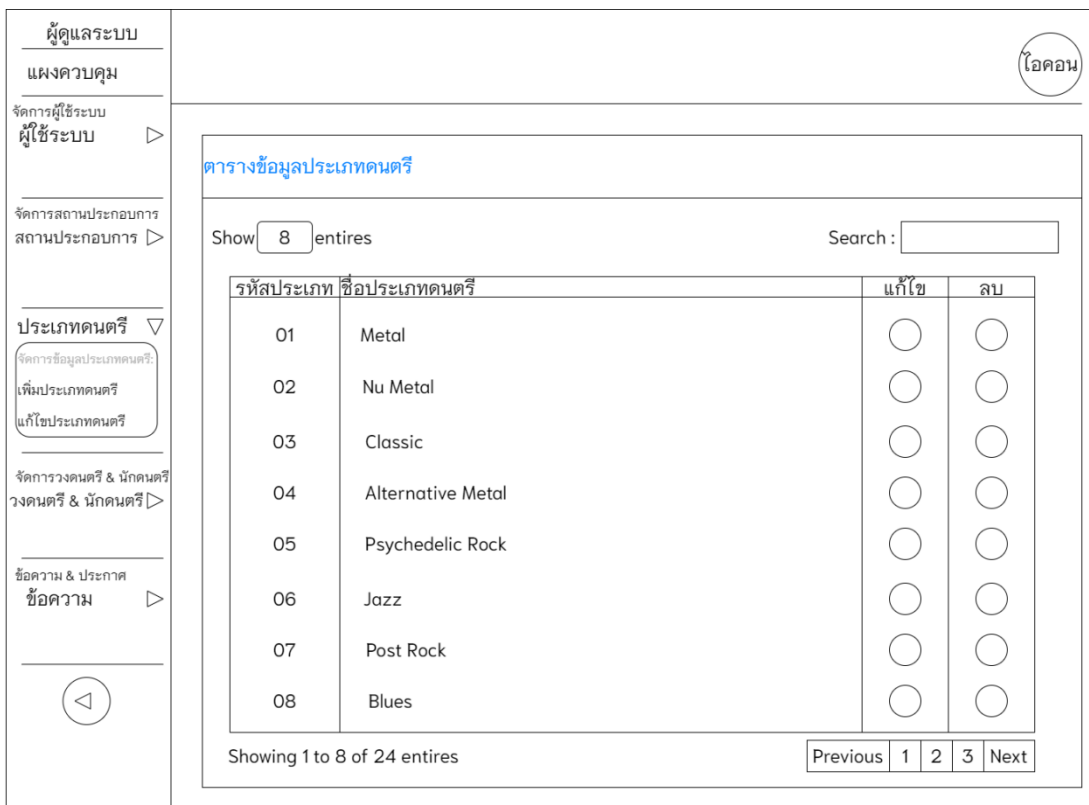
ผู้ดูแลระบบ

แผงควบคุม

จัดการผู้ใช้ระบบ
ผู้ใช้ระบบ ▷

จัดการสถานประกอบการ
สถานประกอบการ ▷

ประเภทดนตรี ▽

จัดการข้อมูลประเภทดนตรี:
เพิ่มประเภทดนตรี
แก้ไขประเภทดนตรี

จัดการวงดนตรี & นักดนตรี
วงดนตรี & นักดนตรี ▷

ข้อความ & ประกาศ
ข้อความ ▷

◁

ไอคอน

ตารางข้อมูลประเภทดนตรี

Show 8 entires

Search :

| รหัสประเภท | ชื่อประเภทดนตรี | แก้ไข | ลบ |
|---|---|---|---|
| 01 | Metal | | |
| 02 | Nu Metal | | |
| 03 | Classic | | |
| 04 | Alternative Metal | | |
| 05 | Psychedelic Rock | | |
| 06 | Jazz | | |
| 07 | Post Rock | | |
| 08 | Blues | | |

Showing 1 to 8 of 24 entires

Previous 1 2 3 Next